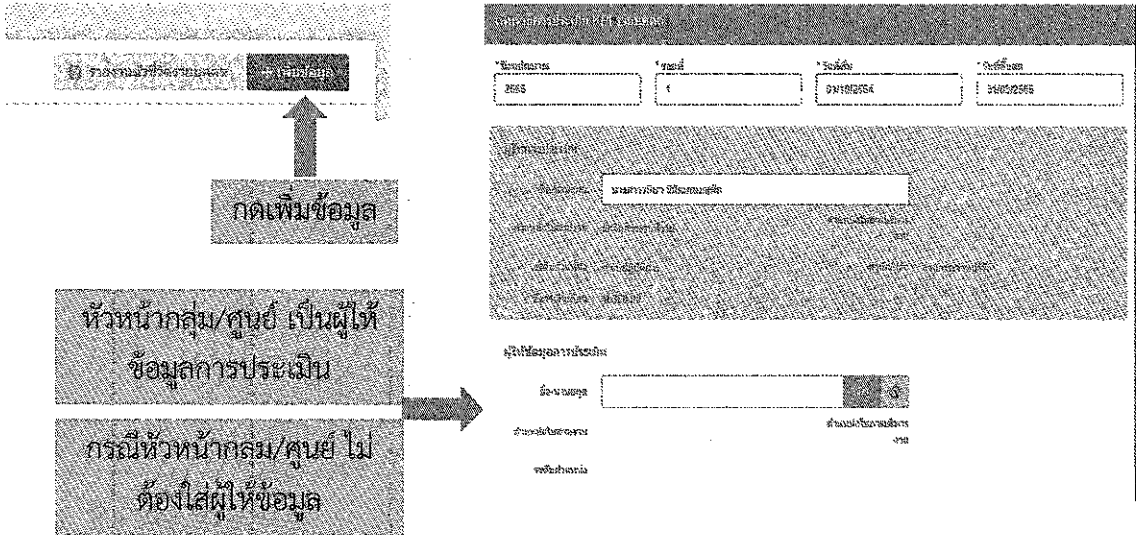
รายงานสรุปรายบุคคล + เพิ่มข้อมูล

กดเพิ่มข้อมูล

หัวหน้ากลุ่ม/ศูนย์ เป็นผู้ให้ข้อมูลการประเมิน

กรณีหัวหน้ากลุ่ม/ศูนย์ ไม่ต้องใส่ผู้ให้ข้อมูล

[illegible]

*ปีงบประมาณ
2565

*รอบที่
1

*วันเริ่ม
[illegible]

*วันสิ้นสุด
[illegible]

ผู้รับการประเมิน

ชื่อ-นามสกุล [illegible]

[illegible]

ผู้ให้ข้อมูลการประเมิน

ชื่อ-นามสกุล

ตำแหน่งในสายงาน

ตำแหน่งในการบริหารงาน

หน่วยงาน